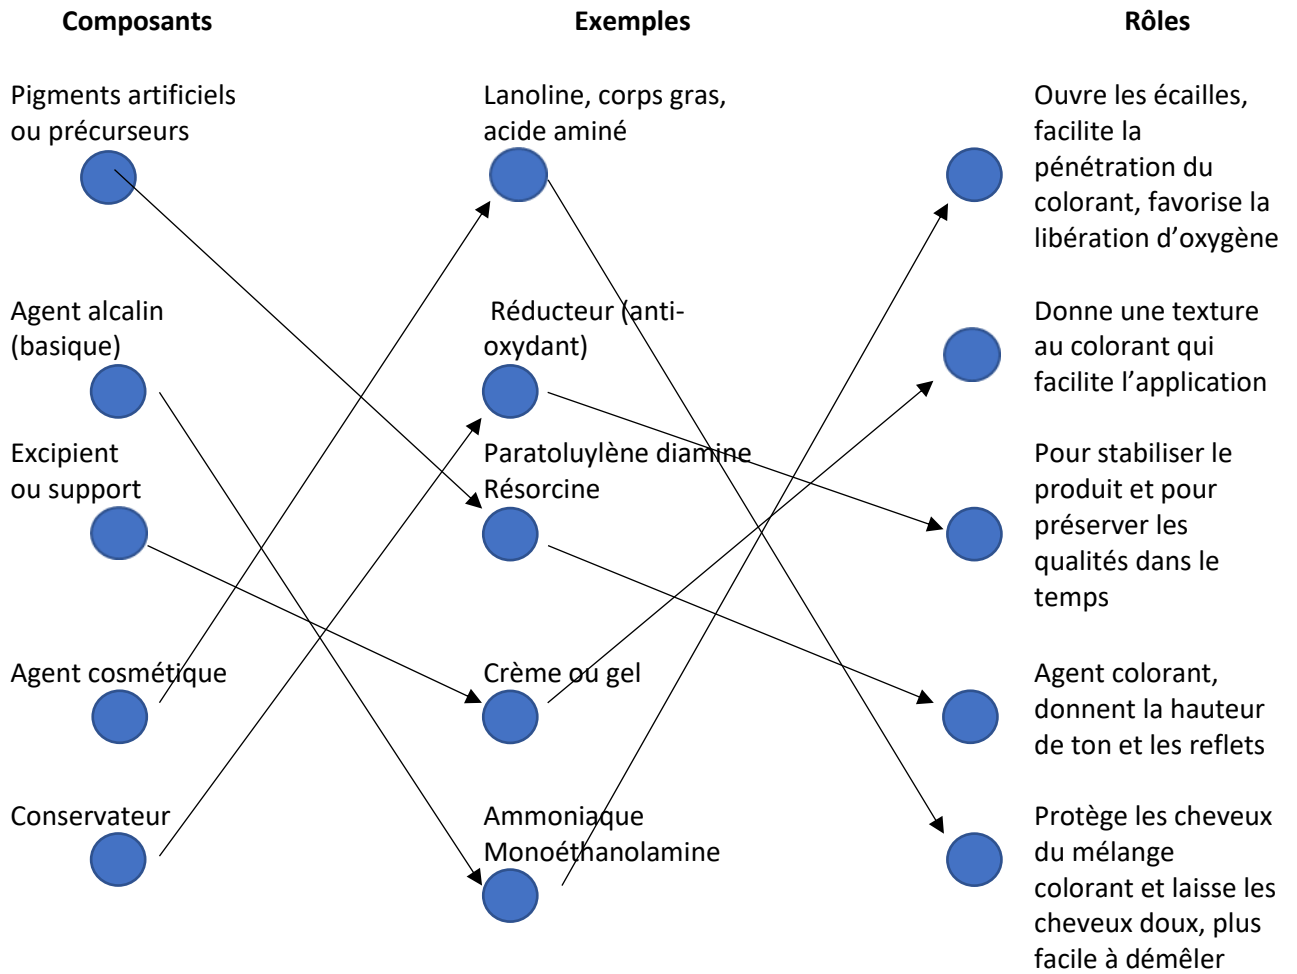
Composants

Pigments artificiels ou précurseurs

Agent alcalin (basique)

Excipient ou support

Agent cosmétique

Conservateur

Exemples

Lanoline, corps gras, acide aminé

Réducteur (anti-oxydant)

Paratoluylène diamine Résorcine

Crème ou gel

Ammoniaque Monoéthanolamine

Rôles

Ouvre les écailles, facilite la pénétration du colorant, favorise la libération d'oxygène

Donne une texture au colorant qui facilite l'application

Pour stabiliser le produit et pour préserver les qualités dans le temps

Agent colorant, donnent la hauteur de ton et les reflets

Protège les cheveux du mélange colorant et laisse les cheveux doux, plus facile à démêler